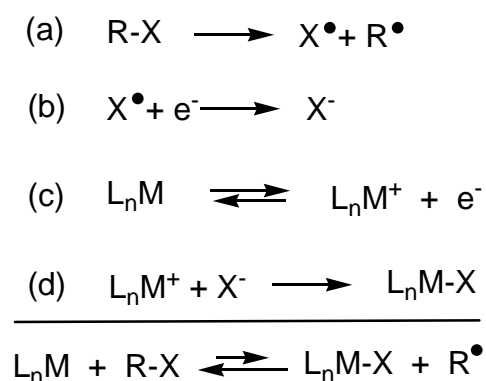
(a) $R\text{-}X \longrightarrow X^{\bullet} + R^{\bullet}$

(b) $X^{\bullet} + e^{-} \longrightarrow X^{-}$

(c) $L_nM \rightleftharpoons L_nM^{+} + e^{-}$

(d) $L_nM^{+} + X^{-} \longrightarrow L_nM\text{-}X$

$L_nM + R\text{-}X \rightleftharpoons L_nM\text{-}X + R^{\bullet}$